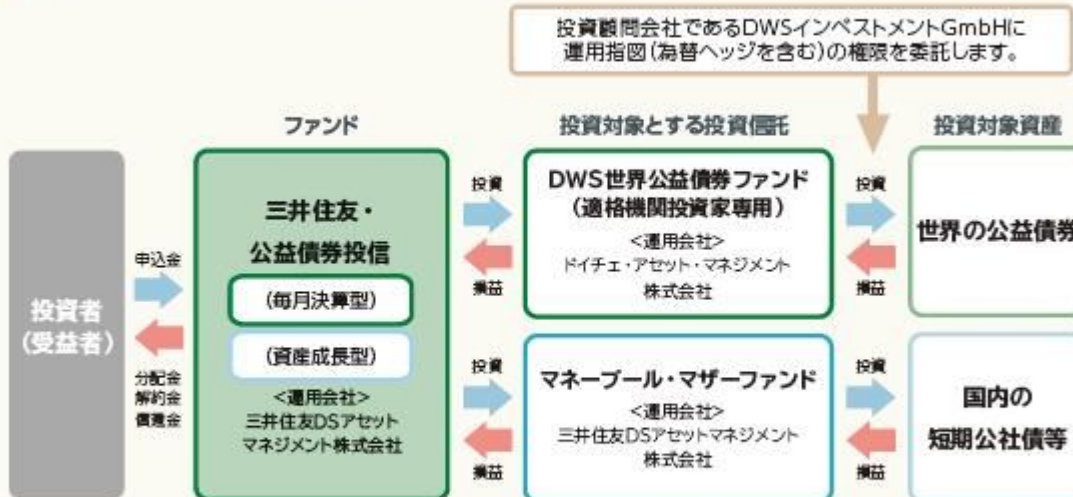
投資顧問会社であるDWSインベストメントGmbHに運用指図(為替ヘッジを含む)の権限を委託します。

ファンド

投資対象とする投資信託

投資対象資産

投資者
(受益者)

申込金

分配金
解約金
償還金

三井住友・
公益債券投信

(毎月決算型)

(資産成長型)

<運用会社>
三井住友DSアセットマネジメント株式会社

投資

損益

DWS世界公益債券ファンド
(適格機関投資家専用)

<運用会社>
ドイチェ・アセット・マネジメント株式会社

投資

損益

世界の公益債券

投資

損益

マネープール・マザーファンド

<運用会社>
三井住友DSアセットマネジメント株式会社

投資

損益

国内の
短期公社債等